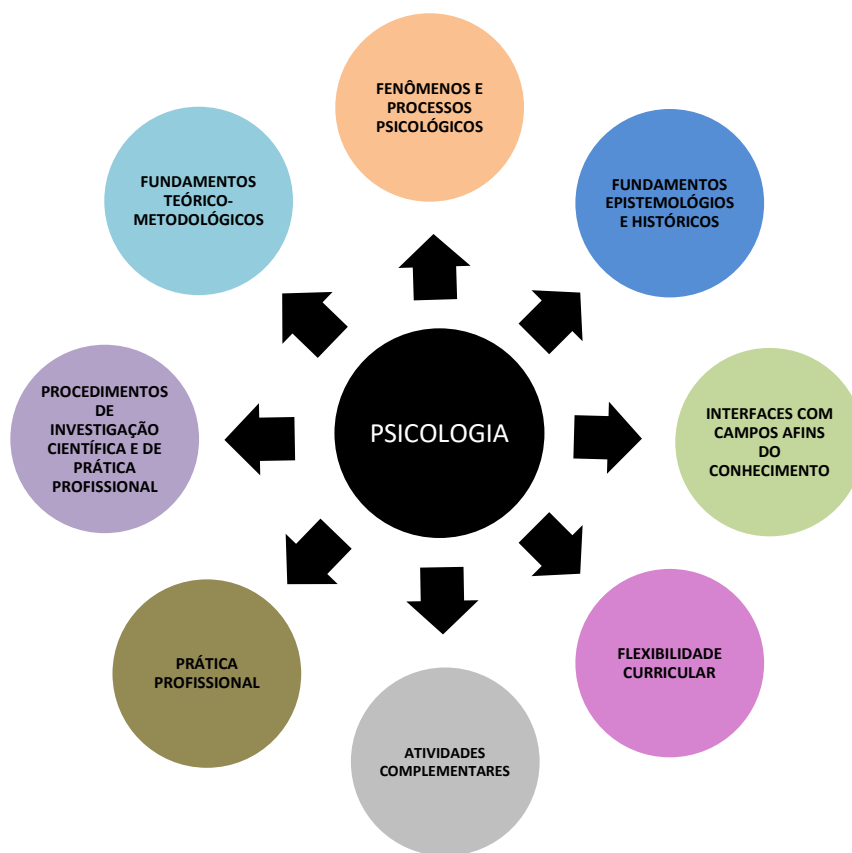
PSICOLOGIA

FENÔMENOS E PROCESSOS PSICOLÓGICOS

FUNDAMENTOS EPISTEMOLÓGIOS E HISTÓRICOS

INTERFACES COM CAMPOS AFINS DO CONHECIMENTO

FLEXIBILIDADE CURRICULAR

ATIVIDADES COMPLEMENTARES

PRÁTICA PROFISSIONAL

PROCEDIMENTOS DE INVESTIGAÇÃO CIENTÍFICA E DE PRÁTICA PROFISSIONAL

FUNDAMENTOS TEÓRICO-METODOLÓGICOS